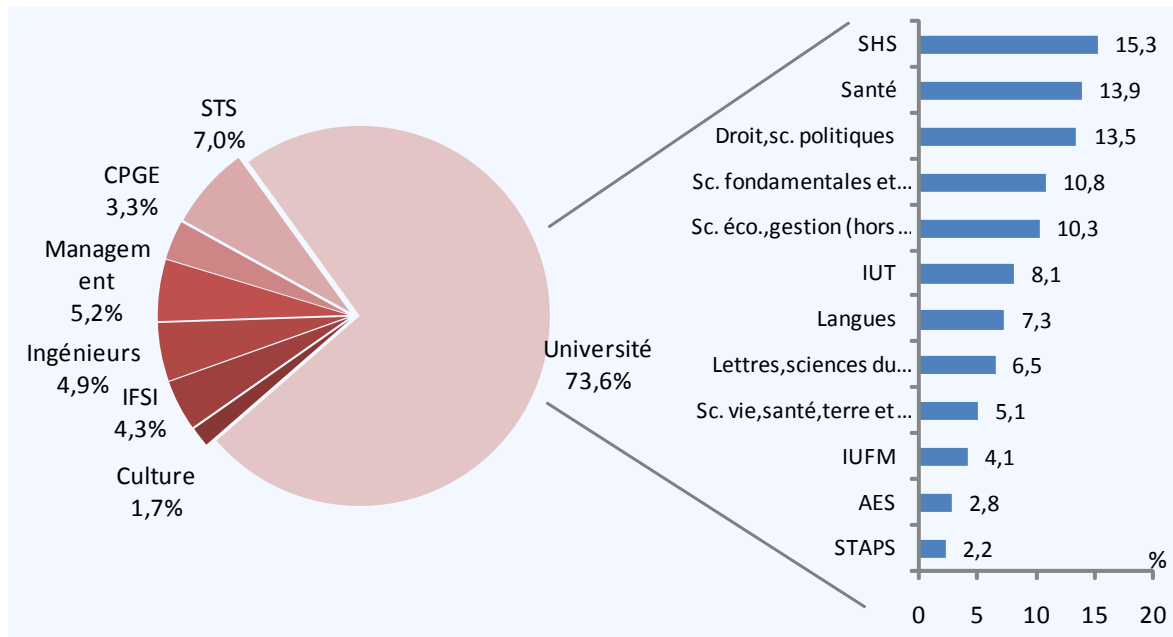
STS
7,0%

CPGE
3,3%

Managem
ent
5,2%

Ingénieurs
4,9%

IFSI
4,3%

Culture
1,7%

Université
73,6%

| | |
|---|---|
| SHS | 15,3 |
| Santé | 13,9 |
| Droit,sc. politiques | 13,5 |
| Sc. fondamentales et... | 10,8 |
| Sc. éco.,gestion (hors ... | 10,3 |
| IUT | 8,1 |
| Langues | 7,3 |
| Lettres,sciences du... | 6,5 |
| Sc. vie,santé,terre et... | 5,1 |
| IUFM | 4,1 |
| AES | 2,8 |
| STAPS | 2,2 |

%

0 5 10 15 20